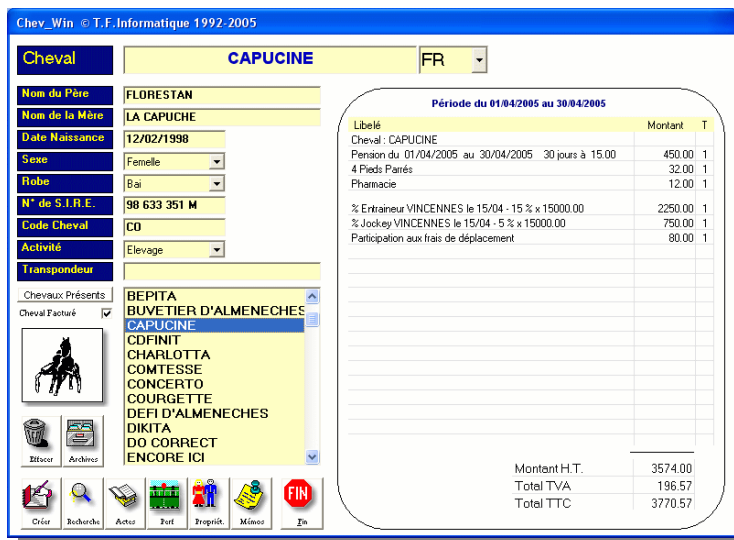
Chev_Win © T.F.Informatique 1992-2005

Cheval CAPUCINE FR

Nom du Père FLORESTAN
Nom de la Mère LA CAPUCHE
Date Naissance 12/02/1998
Sexe Femelle
Robe Bai
N° de S.I.R.E. 98 633 351 M
Code Cheval CO
Activité Elevage
Transpondeur

Chevaux Présents
Cheval Facturé

BEPITA
BUVETIER D'ALMENECHES
CAPUCINE
CDFINIT
CHARLOTTA
COMTESSE
CONCERTO
COURGETTE
DEFI D'ALMENECHES
DIKITA
DO CORRECT
ENCORE ICI

Effacer Archives

Créer Recherche Actes Port Propriét. Mémos Fin

Période du 01/04/2005 au 30/04/2005

| Libelé | Montant | T |
|---|---|---|
| Cheval : CAPUCINE | | |
| Pension du 01/04/2005 au 30/04/2005 30 jours à 15.00 | 450.00 | 1 |
| 4 Pieds Parrés | 32.00 | 1 |
| Pharmacie | 12.00 | 1 |
| % Entraineur VINCENNES le 15/04 - 15 % x 15000.00 | 2250.00 | 1 |
| % Jockey VINCENNES le 15/04 - 5 % x 15000.00 | 750.00 | 1 |
| Participation aux frais de déplacement | 80.00 | 1 |

| | |
|---|---|
| Montant H.T. | 3574.00 |
| Total TVA | 196.57 |
| Total TTC | 3770.57 |